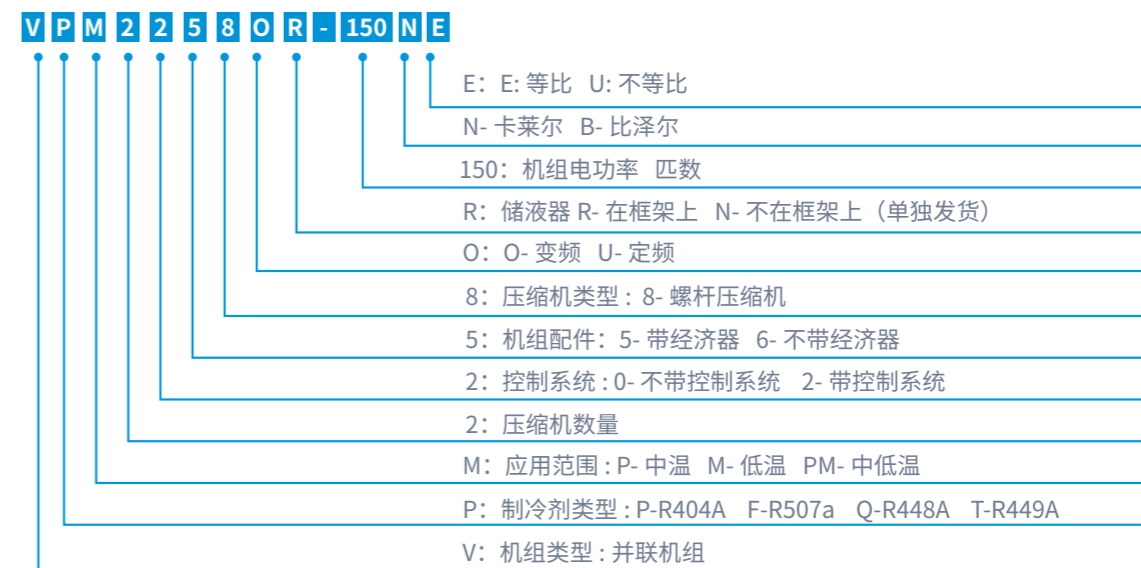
V P M 2 2 5 8 O R - 150 N E

E：E: 等比 U: 不等比

N- 卡莱尔 B- 比泽尔

150：机组电功率 匹数

R：储液器 R- 在框架上 N- 不在框架上（单独发货）

O：O- 变频 U- 定频

8：压缩机类型 : 8- 螺杆压缩机

5：机组配件：5- 带经济器 6- 不带经济器

2：控制系统 : 0- 不带控制系统 2- 带控制系统

2：压缩机数量

M：应用范围 : P- 中温 M- 低温 PM- 中低温

P：制冷剂类型 : P-R404A F-R507a Q-R448A T-R449A

V：机组类型 : 并联机组